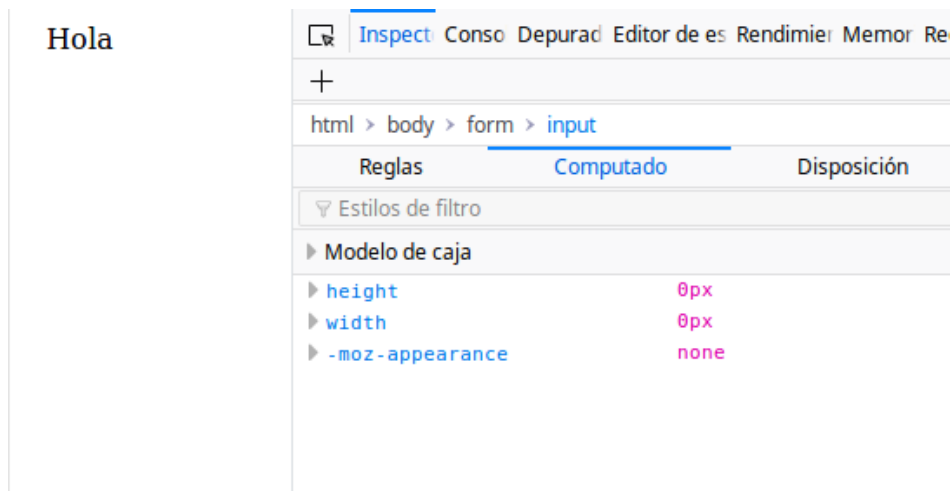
Hola

Inspect Conso Depurad Editor de es Rendimier Memor Re

+

html > body > form > input

Reglas Computado Disposición

Estilos de filtro

Modelo de caja

| height | 0px |
|---|---|
| width | 0px |
| -moz-appearance | none |